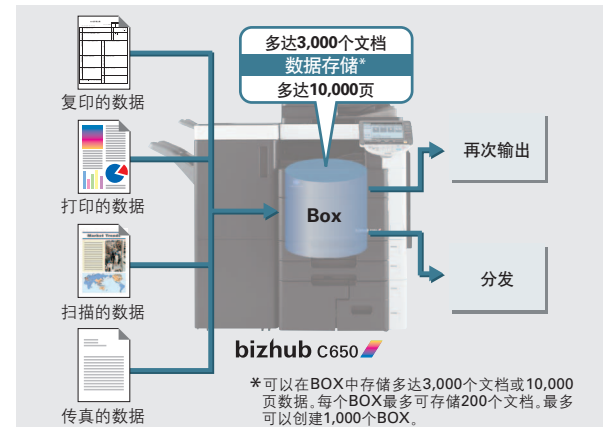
多达3,000个文档
数据存储*
多达10,000页

复印的数据

打印的数据

扫描的数据

传真的数据

Box

再次输出

分发

bizhub C650

*可以在BOX中存储多达3,000个文档或10,000页数据。每个BOX最多可存储200个文档。最多可以创建1,000个BOX。